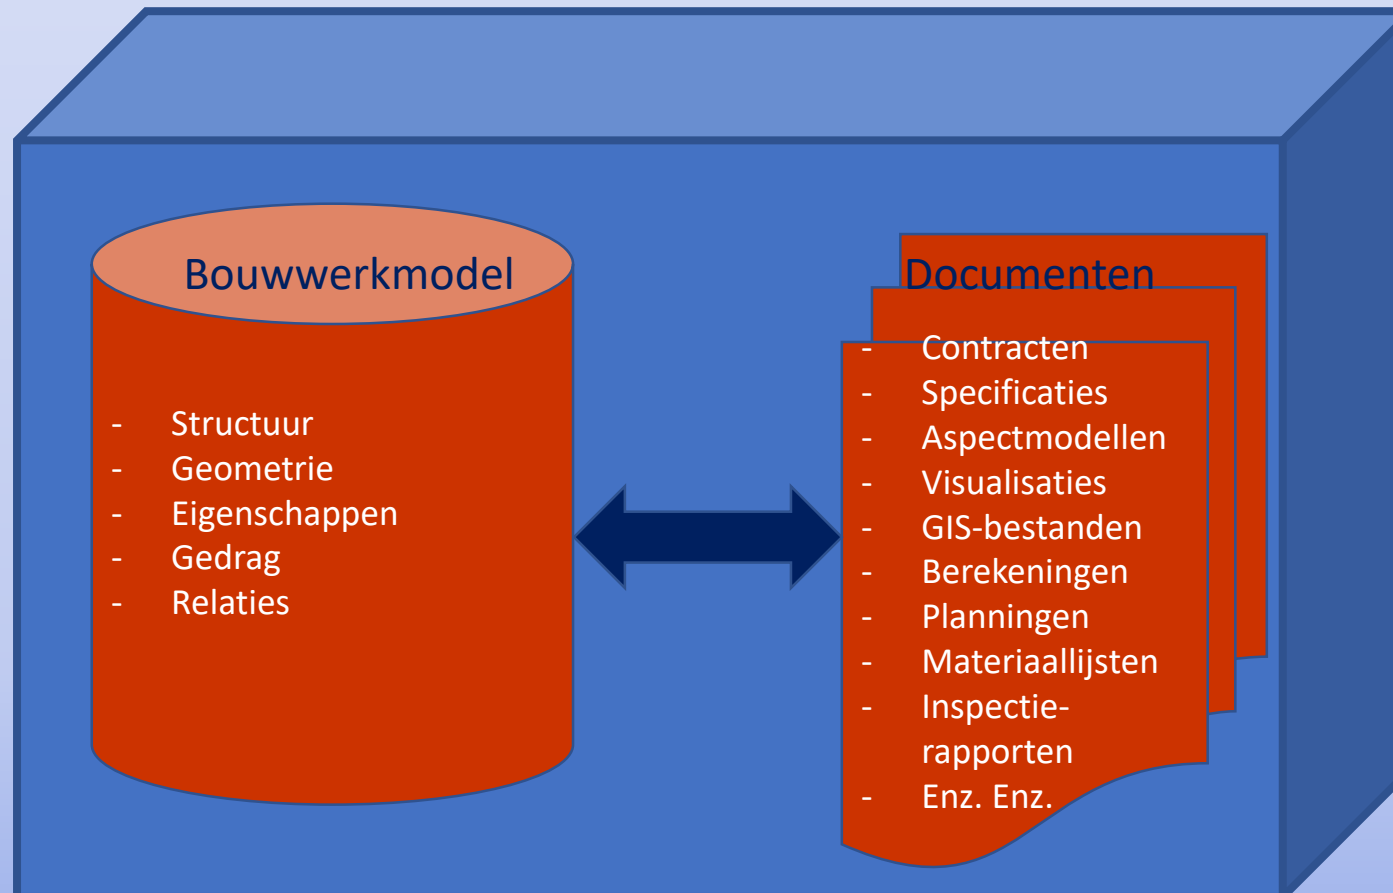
Bouwwerkmodel

- Structuur
- Geometrie
- Eigenschappen
- Gedrag
- Relaties

Documenten

- Contracten
- Specificaties
- Aspectmodellen
- Visualisaties
- GIS-bestanden
- Berekeningen
- Planningen
- Materiaallijsten
- Inspectie-rapporten
- Enz. Enz.